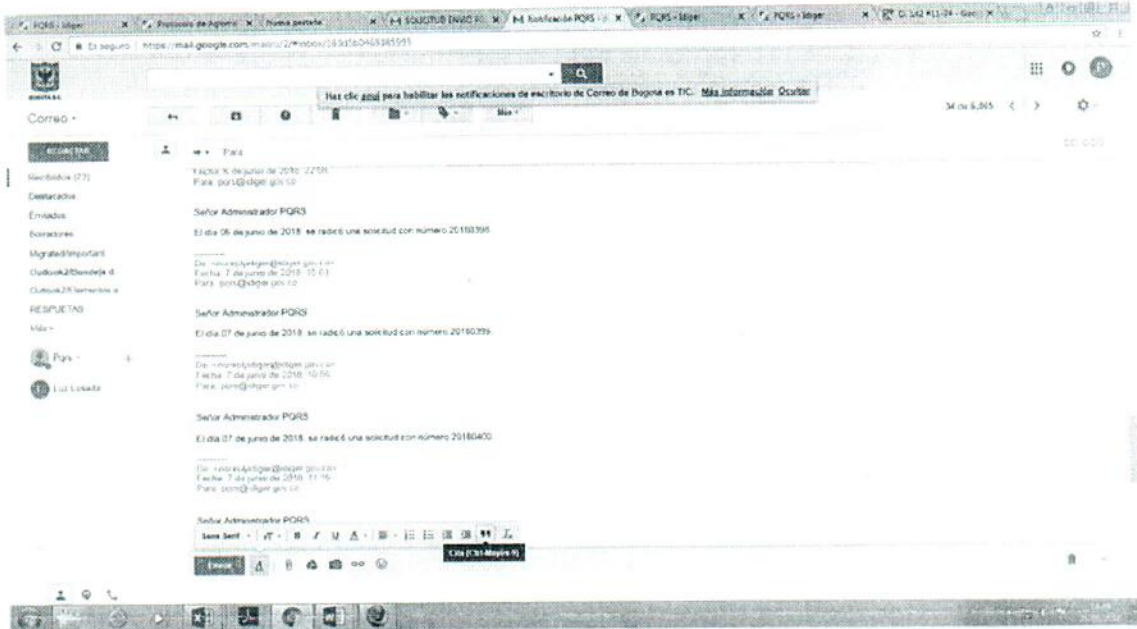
PQRS - Idiger | Protocolo de Agilismo | Nueva pestaña | SOLICITUD ENVIO PQ | Notificación PQRS | PQRS - Idiger | PQRS - Idiger | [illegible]

Es seguro | https://mail.google.com/mail/u/2/#inbox/163d5b0469385995

Haz clic aquí para habilitar las notificaciones de escritorio de Correo de Bogota es TIC. Más información Ocultar

Correo ▾

Más ▾

34 de 6.065

REDACTAR

Recibidos (73)
Destacados
Enviados
Borradores
Migrated/Important
Outlook2/Bandeja d
Outlook2/Elementos e
RESPUESTAS
Más ▾

Pqrs
Luz Losada

Para

Fecha: 6 de junio de 2018, 22:58
Para: pqrs@idiger.gov.co

Señor Administrador PQRS

El día 06 de junio de 2018, se radicó una solicitud con número 20180398

De: <noreply@idiger.gov.co>
Fecha: 7 de junio de 2018, 10:03
Para: pqrs@idiger.gov.co

Señor Administrador PQRS

El día 07 de junio de 2018, se radicó una solicitud con número 20180399

De: <noreply@idiger.gov.co>
Fecha: 7 de junio de 2018, 10:56
Para: pqrs@idiger.gov.co

Señor Administrador PQRS

El día 07 de junio de 2018, se radicó una solicitud con número 20180400

De: <noreply@idiger.gov.co>
Fecha: 7 de junio de 2018, 11:16
Para: pqrs@idiger.gov.co

Señor Administrador PQRS

Sans Serif

Cita (Ctrl-Mayús-9)

Enviar